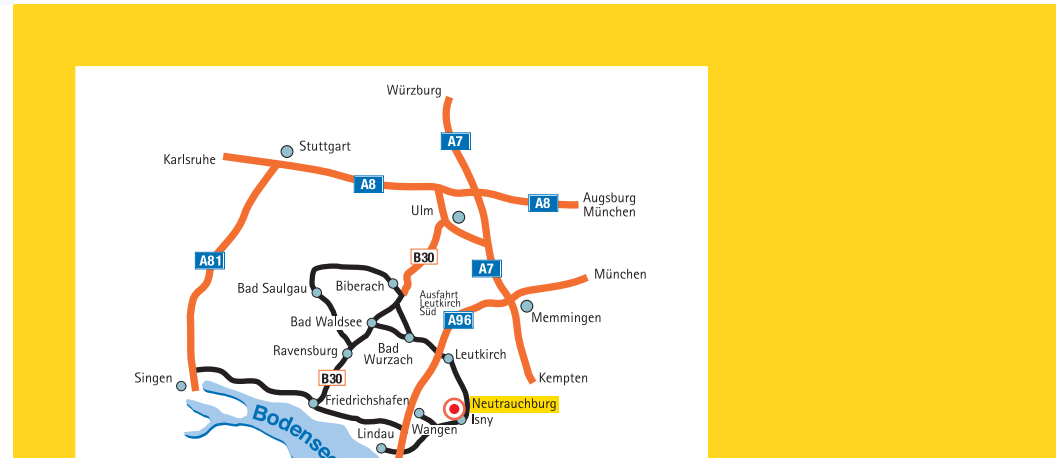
Würzburg

A7

Stuttgart

Karlsruhe

A8

A8

Augsburg
München

Ulm

B30

A7

A81

München

Bad Saulgau

Biberach

Ausfahrt
Leutkirch
Süd

Bad Waldsee

A96

Memmingen

Ravensburg

Bad
Wurzach

Leutkirch

Singen

B30

Kempten

Friedrichshafen

Neutrauchburg

Bodens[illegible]

Isny

Lindau

Wangen